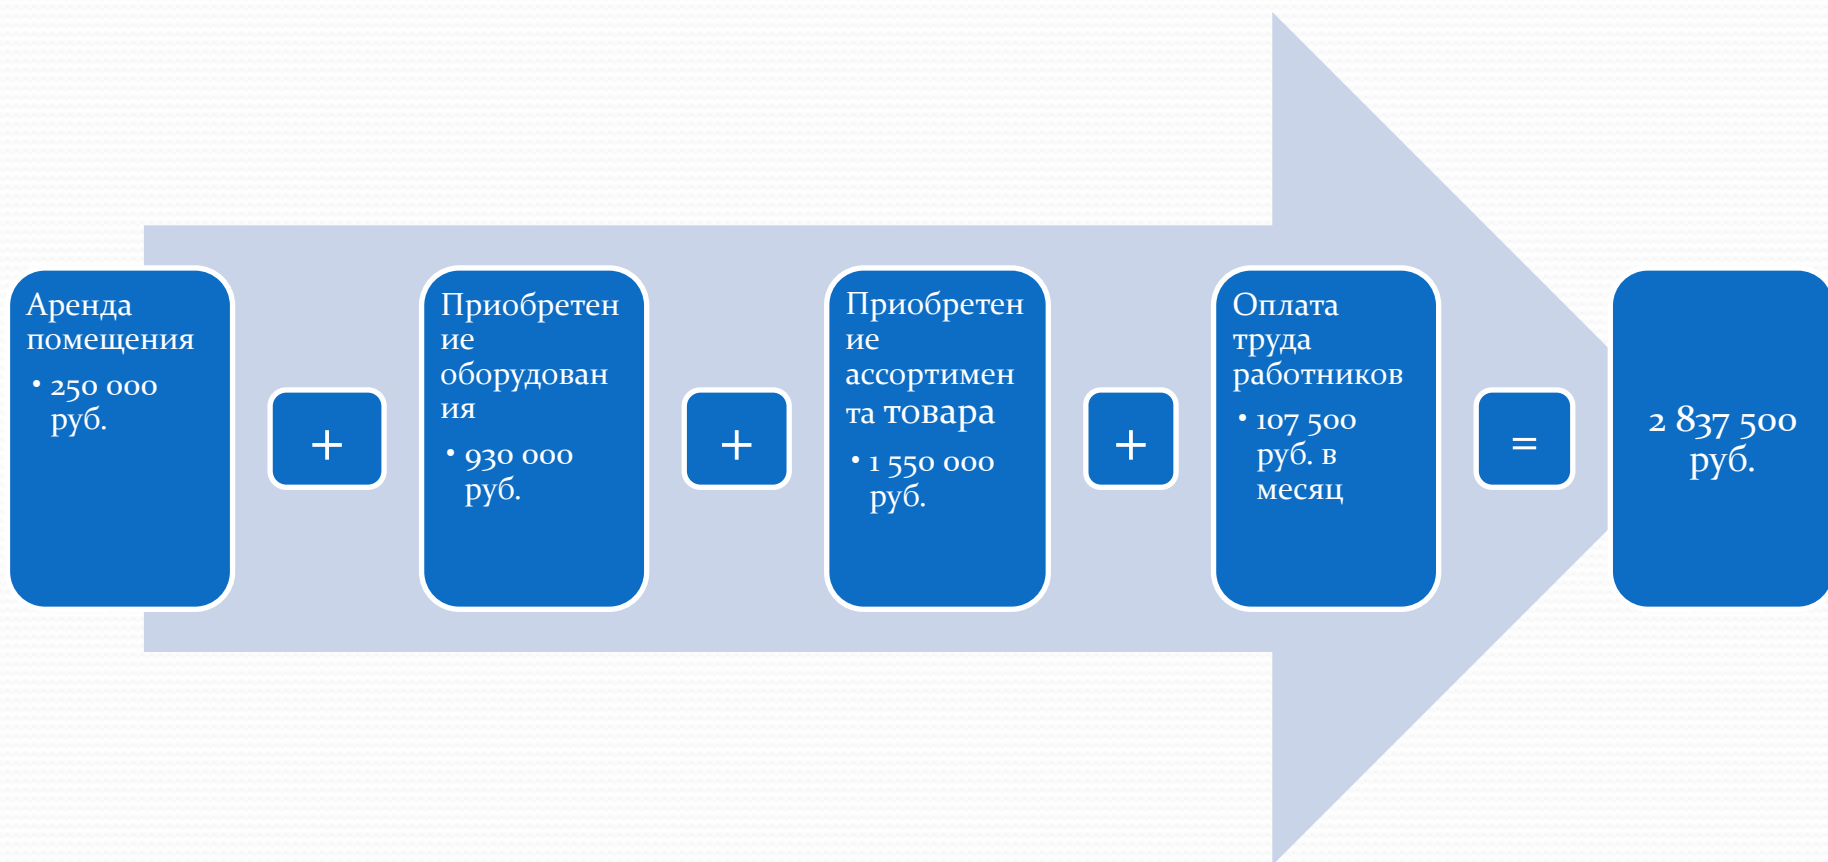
Аренда помещения

• 250 000 руб.

+

Приобретение оборудования

• 930 000 руб.

+

Приобретение ассортимента товара

• 1 550 000 руб.

+

Оплата труда работников

• 107 500 руб. в месяц

=

2 837 500 руб.